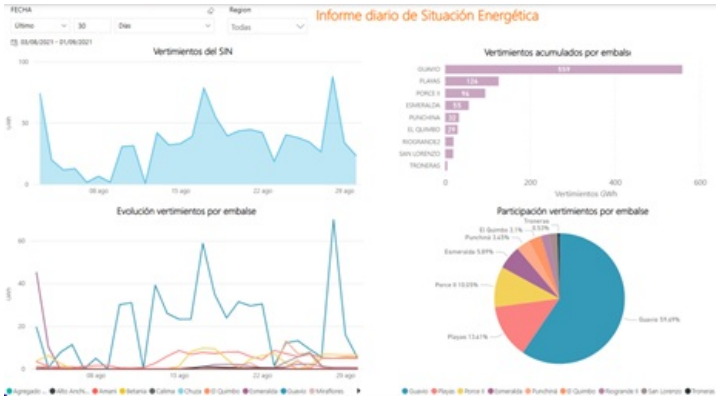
FECHA

Último 30 Días

03/08/2021 - 01/09/2021

Region

Todas

Informe diario de Situación Energética

Vertimientos del SIN

100

50

0

08 ago

15 ago

22 ago

29 ago

GWh

Vertimientos acumulados por embalse

GUAVIO 559

PLAYAS 126

PORCE II 94

ESMERALDA 55

PUNCHINA 32

EL QUIMBO 29

RIOGRANDE

SAN LORENZO

TRONERAS

0

200

400

600

Vertimientos GWh

Evolución vertimientos por embalse

60

40

20

0

08 ago

15 ago

22 ago

29 ago

GWh

Participación vertimientos por embalse

Troneras 3.57%

El Quimbo 3.1%

Punchiná 3.45%

Esmeralda 5.89%

Porce II 10.05%

Playas 13.61%

Guavio 59.69%

Agregado ... Alto Anchi... Amani Betania Calima Chuza El Quimbo Esmeralda Guavio Miraflores

Guavio Playas Porce II Esmeralda Punchiná El Quimbo Riogrande II San Lorenzo Troneras